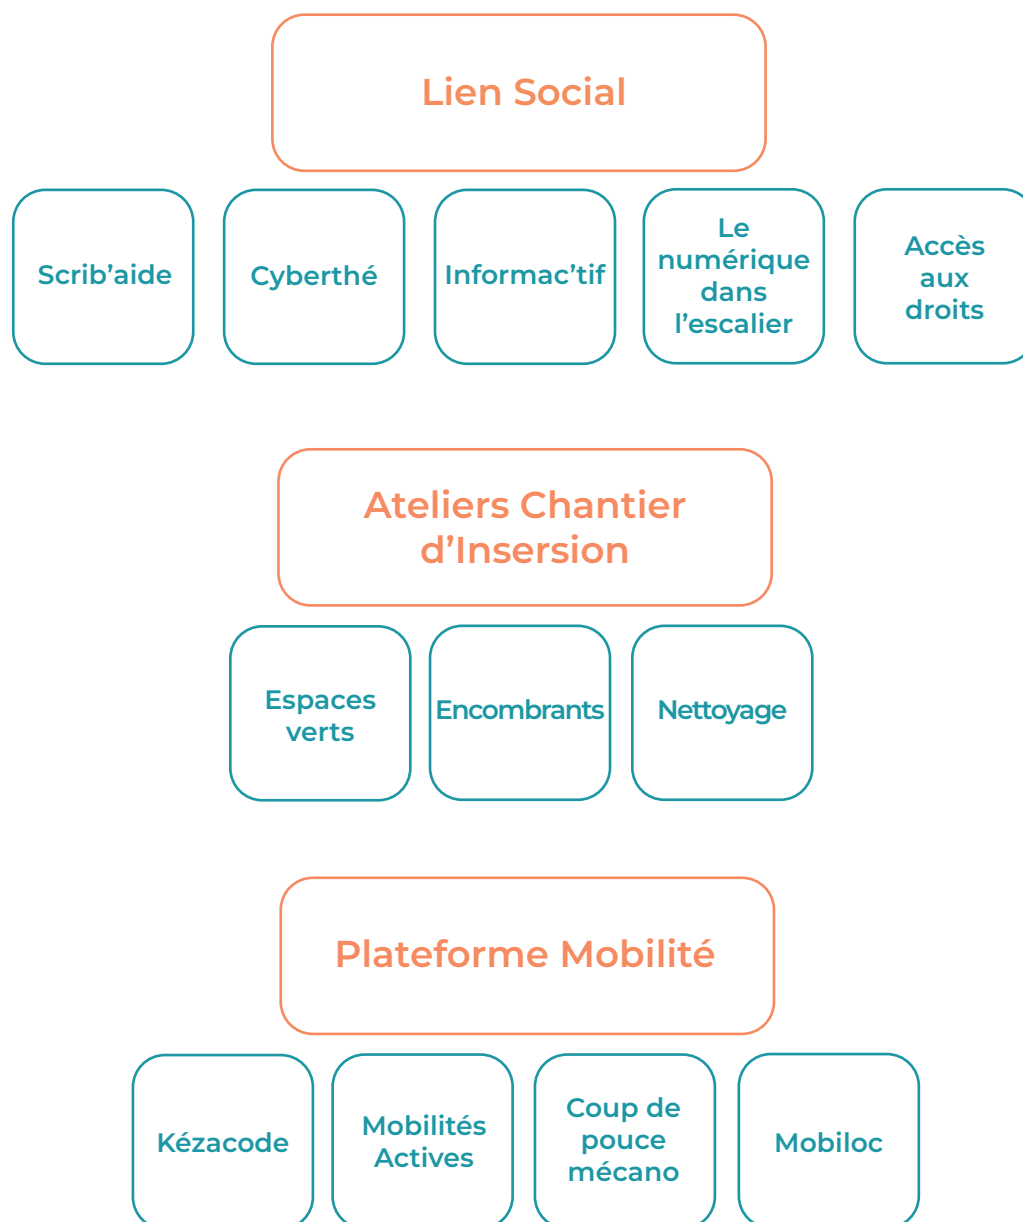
Lien Social

Scrib’aide

Cyberthé

Informac’tif

Le numérique dans l’escalier

Accès aux droits

Ateliers Chantier d’Insersion

Espaces verts

Encombrants

Nettoyage

Plateforme Mobilité

Kézacode

Mobilités Actives

Coup de pouce mécano

Mobiloc